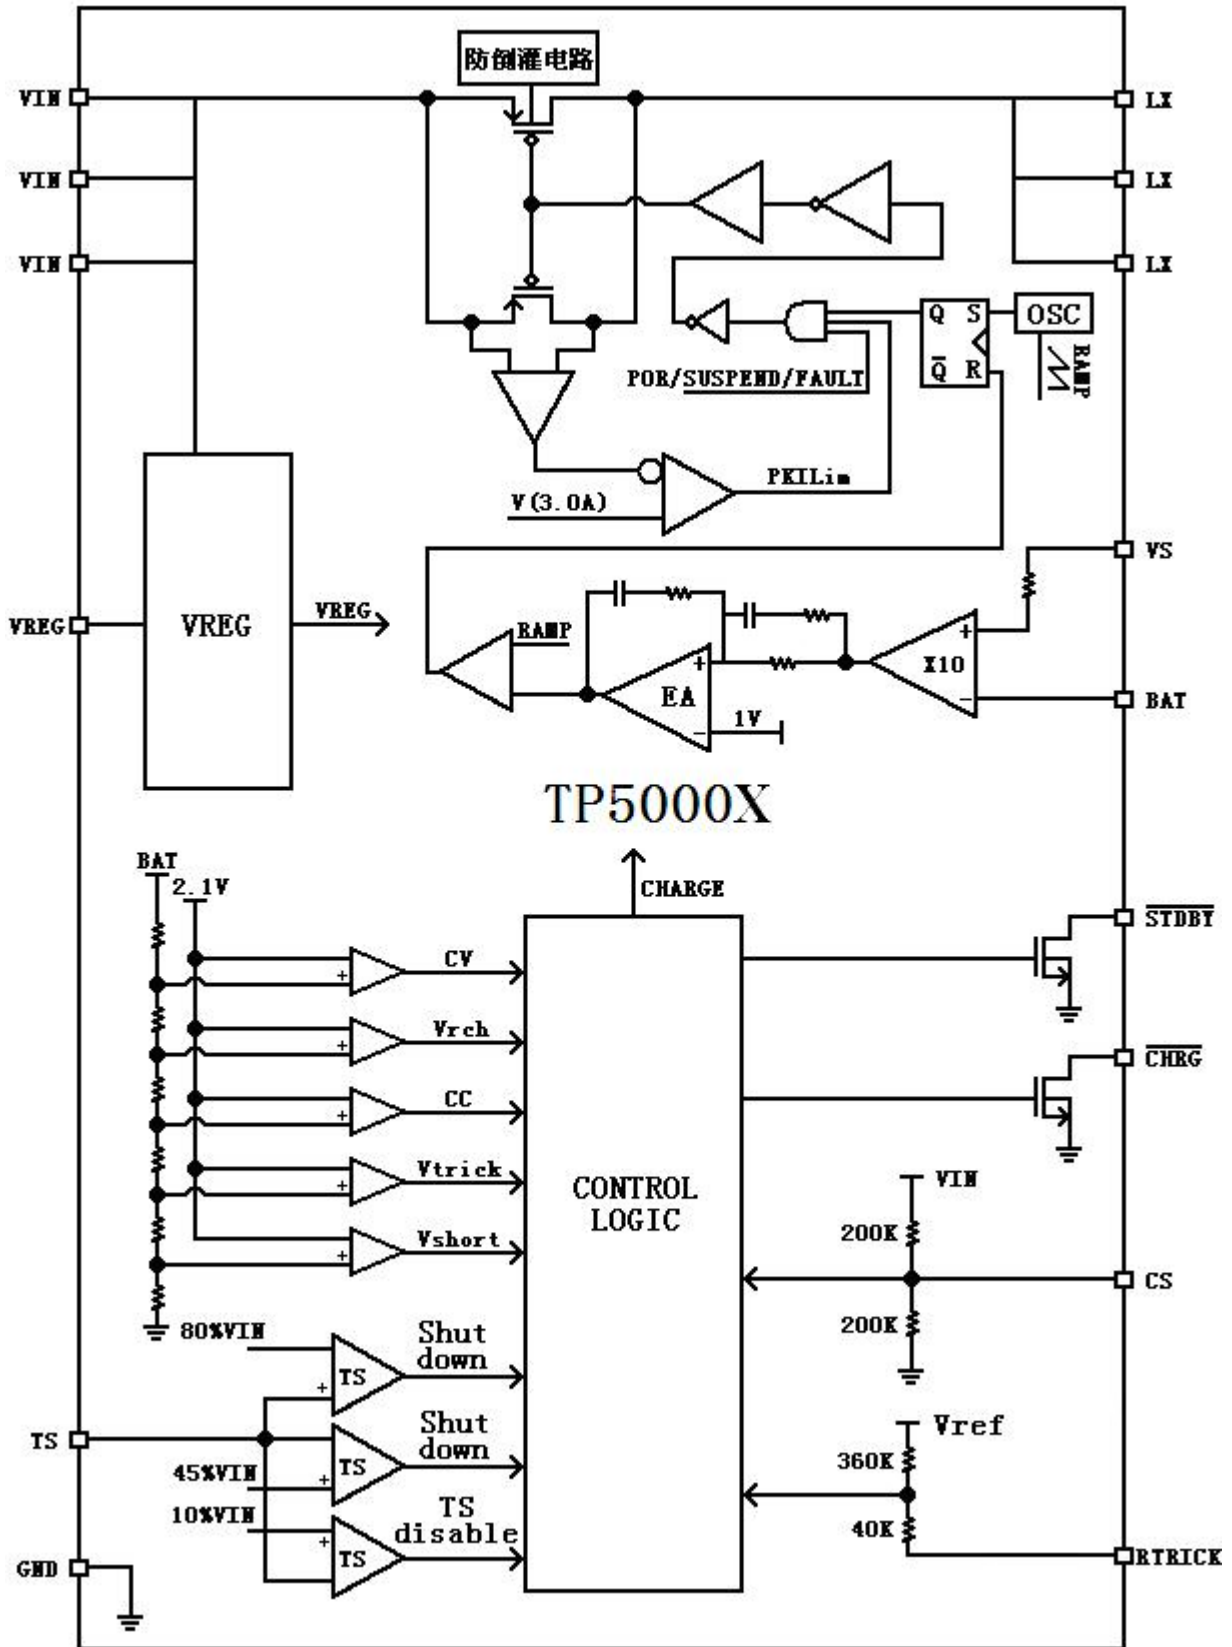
防倒灌电路

VIN
VIN
VIN
LX
LX
LX

Q S
$\overline{Q}$ R
OSC
RAMP
POR/SUSPEND/$\overline{FAULT}$
PKILim
V(3.0A)

VREG
VREG
VREG
VS
RAMP
EA
+
−
1V
X10
+
−
BAT

TP5000X

BAT
2.1V
CHARGE
$\overline{STDBY}$
CV
Vrch
$\overline{CHRG}$
CC
Vtrick
CONTROL LOGIC
VIN
Vshort
200K
CS
200K
80%VIN
TS
Shut down
TS
Shut down
Vref
45%VIN
TS
360K
10%VIN
TS disable
TS
40K
GND
RTRICK